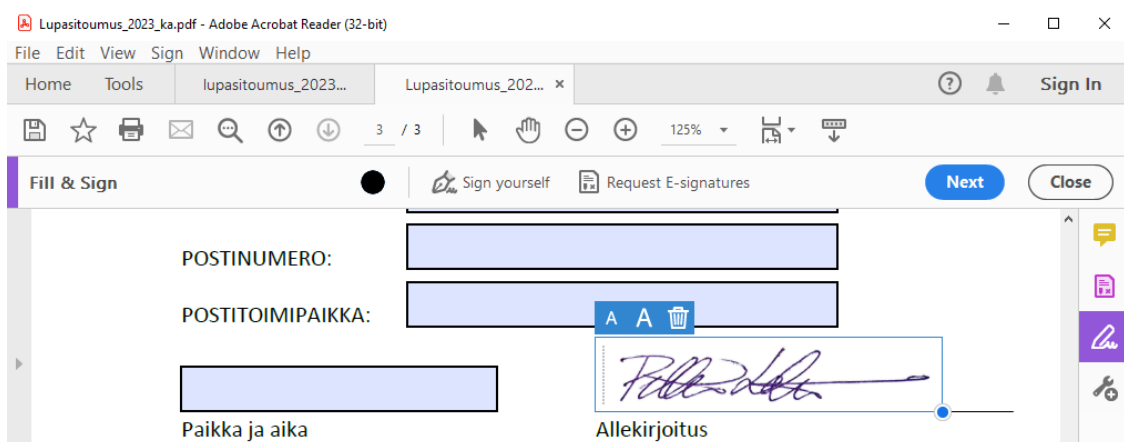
Lupasitoumus_2023_ka.pdf - Adobe Acrobat Reader (32-bit)

File Edit View Sign Window Help

Home Tools lupasitoumus_2023... Lupasitoumus_202... ×

Sign In

3 / 3 125%

Fill & Sign Sign yourself Request E-signatures Next Close

POSTINUMERO:

POSTITOIMIPAIKKA:

A A

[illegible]

Paikka ja aika

Allekirjoitus